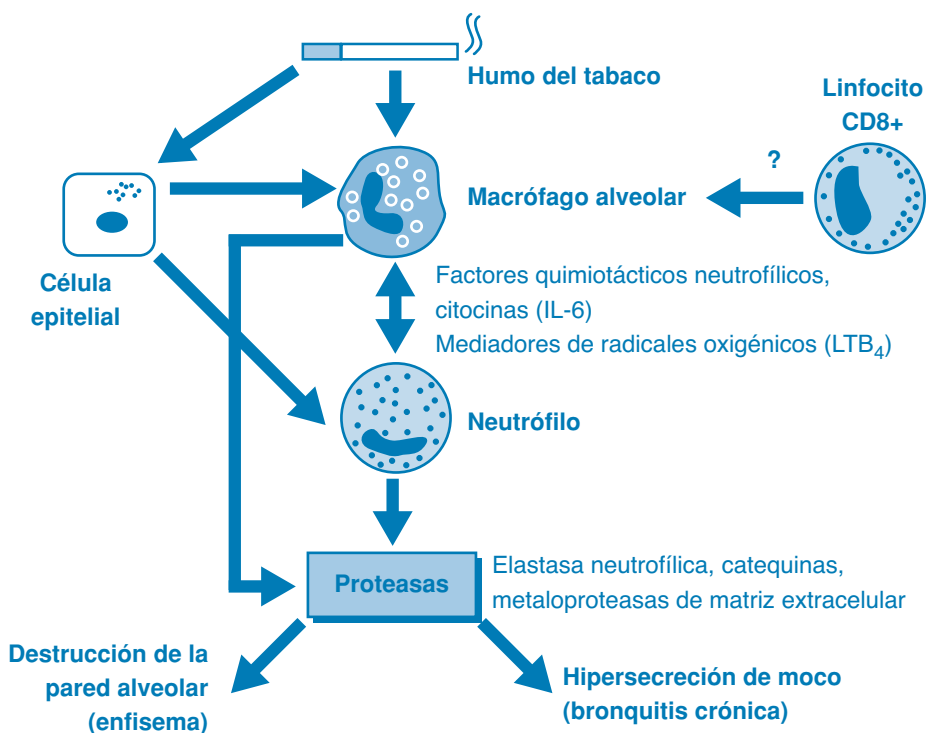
Humo del tabaco

Linfocito CD8+

?

Célula epitelial

Macrófago alveolar

Factores quimiotácticos neutrofílicos, citocinas (IL-6)
Mediadores de radicales oxigénicos (LTB$_4$)

Neutrófilo

Proteasas

Elastasa neutrofílica, catequinas, metaloproteasas de matriz extracelular

Destrucción de la pared alveolar (enfisema)

Hipersecreción de moco (bronquitis crónica)